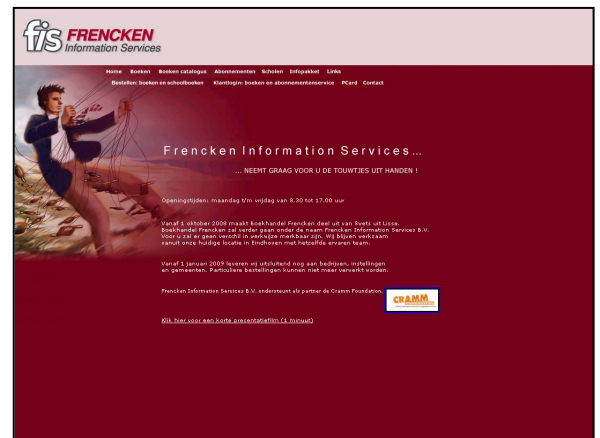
fis FRENCKEN Information Services

Home Boeken Boeken catalogus Abonnementen Scholen Infopakket Links

Bestellen: boeken en schoolboeken Klantlogin: boeken en abonnementenservice PCard Contact

Frencken Information Services...

... NEEMT GRAAG VOOR U DE TOUWTJES UIT HANDEN !

Openingstijden: maandag t/m vrijdag van 8.30 tot 17.00 uur

Vanaf 1 oktober 2008 maakt Boekhandel Frencken deel uit van Swets uit Lisse. Boekhandel Frencken zal verder gaan onder de naam Frencken Information Services B.V. Voor u zal er geen verschil in werkwijze merkbaar zijn. Wij blijven werkzaam vanuit onze huidige locatie in Eindhoven met hetzelfde ervaren team.

Vanaf 1 januari 2009 leveren wij uitsluitend nog aan bedrijven, instellingen en gemeenten. Particuliere bestellingen kunnen niet meer verwerkt worden.

Frencken Information Services B.V. ondersteunt als partner de Cramm Foundation.

CRAMM

Klik hier voor een korte presentatiefilm (1 minuut)